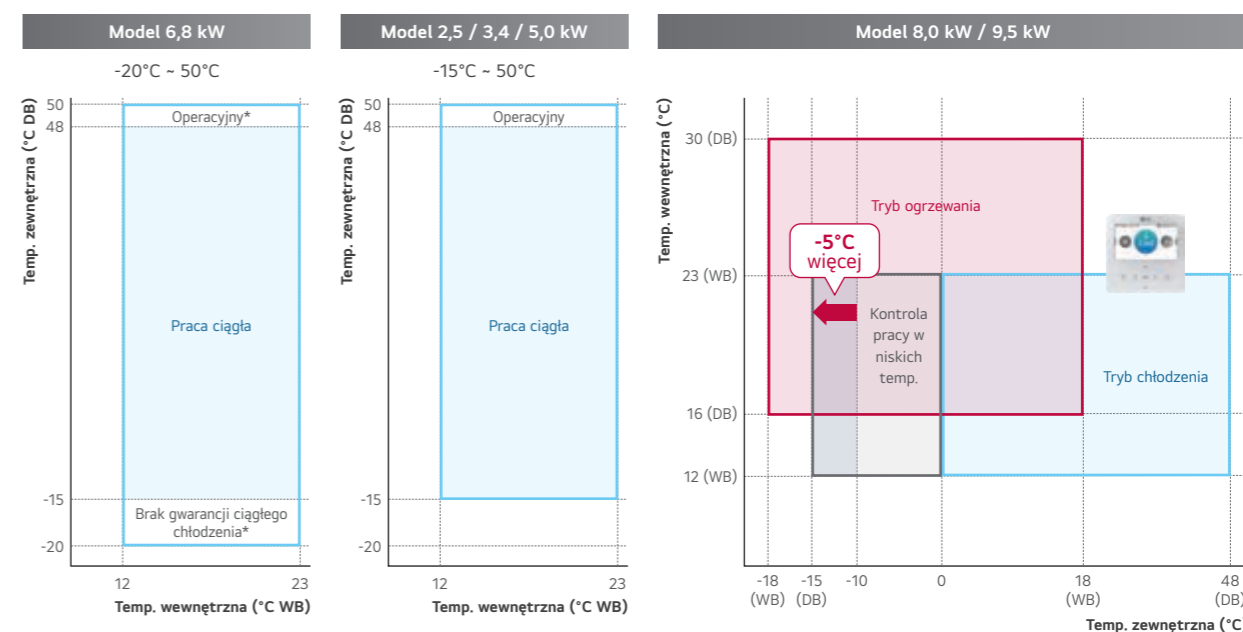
Model 6,8 kW

-20°C ~ 50°C

Temp. zewnętrzna (°C DB)

50
48
Operacyjny*
Praca ciągła
-15
Brak gwarancji ciągłego chłodzenia*
-20
12
23
Temp. wewnętrzna (°C WB)

Model 2,5 / 3,4 / 5,0 kW

-15°C ~ 50°C

Temp. zewnętrzna (°C DB)

50
48
Operacyjny
Praca ciągła
-15
-20
12
23
Temp. wewnętrzna (°C WB)

Model 8,0 kW / 9,5 kW

Temp. wewnętrzna (°C)

30 (DB)
Tryb ogrzewania
-5°C więcej
23 (WB)
Kontrola pracy w niskich temp.
Tryb chłodzenia
16 (DB)
12 (WB)
-18 (WB)
-15 (DB)
-10
0
18 (WB)
48 (DB)
Temp. zewnętrzna (°C